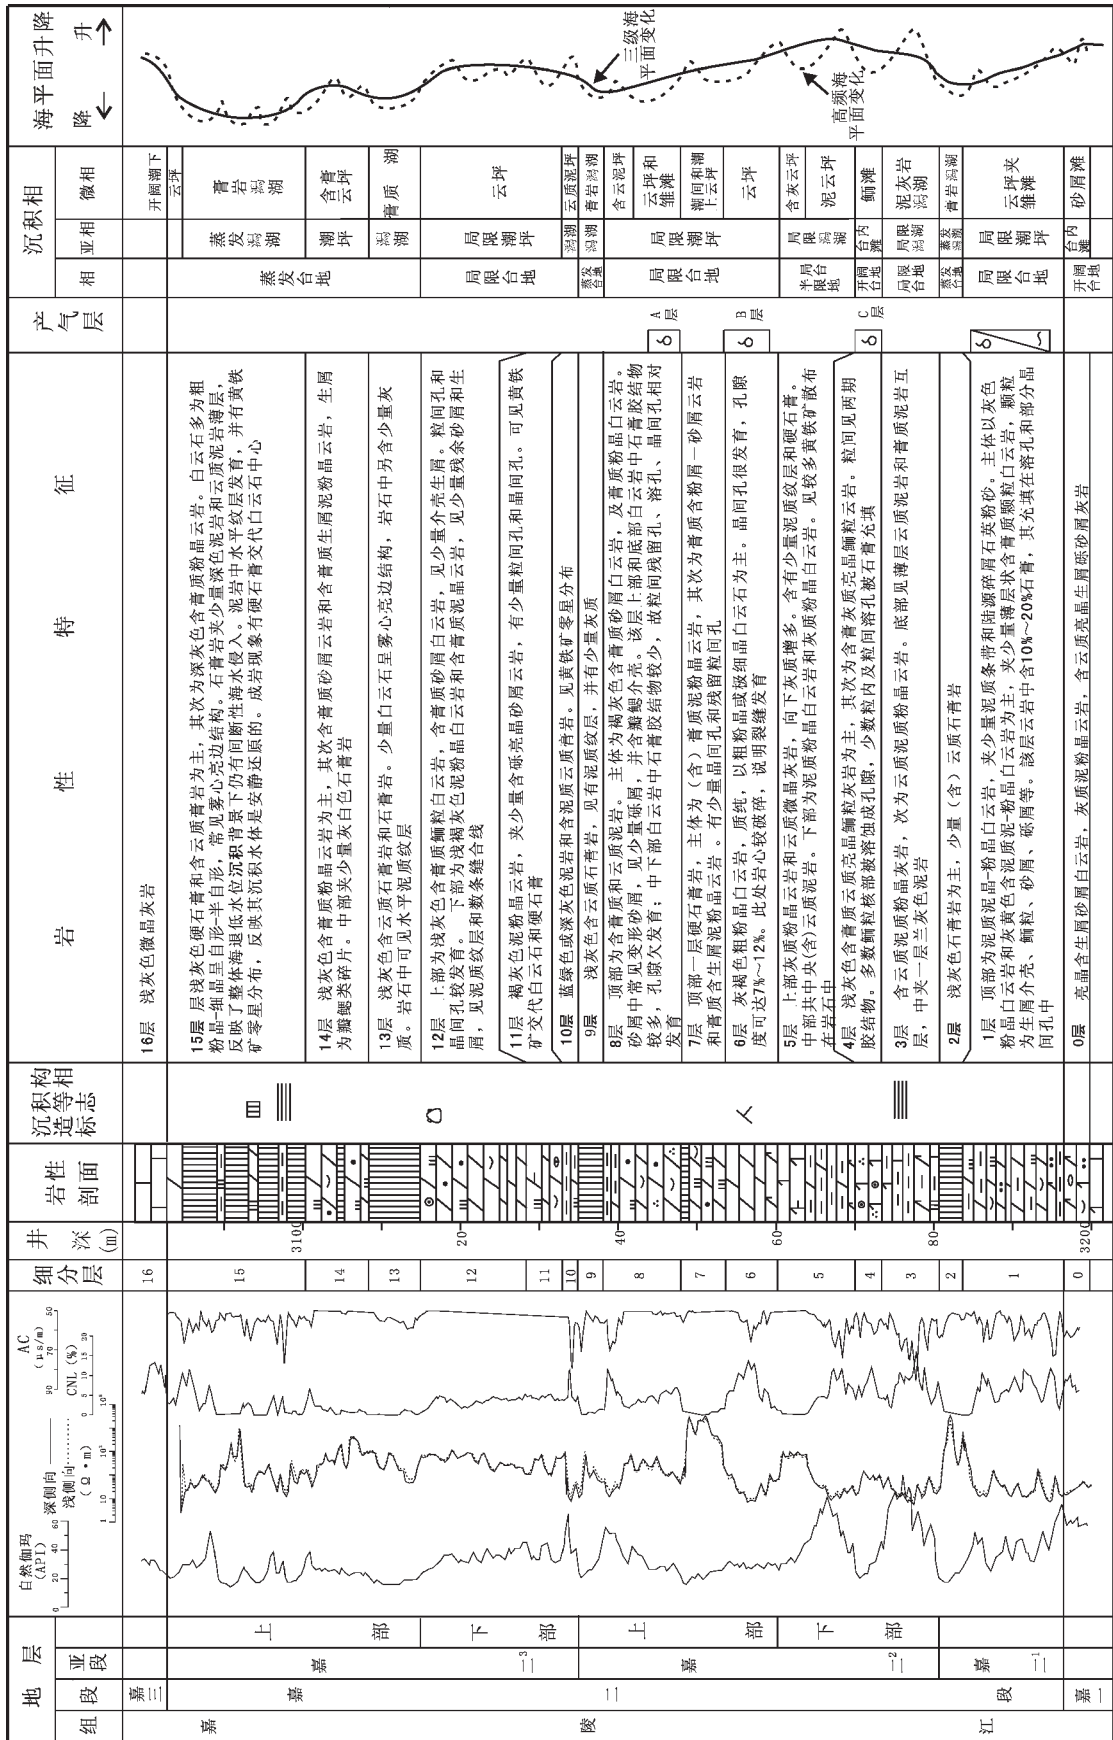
| 地层 组 | 段 | 亚段 | 细分层 | 井深(m) | 岩性特征 | 产气层 | 沉积相 相 | 亚相 | 微相 |
|---|---|---|---|---|---|---|---|---|---|
| 嘉陵江 | 嘉三 | | 16 | | 16层 浅灰色微晶灰岩 | | | 开阔潮下 | 云坪 |
| | 嘉二段 | 嘉二$^3$ 上部 | 15 | 3100 | 15层 浅灰色硬石膏和含云质膏岩为主，其次为深灰色含膏质粉晶云岩。白云石多为粗粉晶-细晶且自形-半自形，常见雾心亮边结构。石膏岩夹少量深色泥岩和云质泥岩薄层，反映了整体海退低水位沉积背景下仍有间断性海水侵入，泥岩中水平纹层发育，并有黄铁矿零星分布，反映其沉积水体是安静还原的。成岩现象有硬石膏交代白云石中心 | | 蒸发台地 | 蒸发潟湖 | 膏岩潟湖 |
| | | | 14 | | 14层 浅灰色含膏质粉晶云岩为主，其次含膏质砂屑云岩和含膏质生屑粉晶云岩，生屑为瓣鳃类碎片。中部夹少量灰白色石膏岩 | | | 潮坪 | 含膏云坪 |
| | | 下部 | 13 | | 13层 浅灰色含云质石膏岩和石膏岩。少量白云石呈雾心亮边结构，岩石中另含少量灰质。岩石中可见水平泥质纹层 | | | 潟湖 | 膏质潟湖 |
| | | | 12 | 20 | 12层 上部为浅灰色含膏质鲕粒白云岩，含膏质砂屑白云岩，见少量介壳生屑。粒间孔和晶间孔较发育。下部为浅褐灰色泥粉晶白云岩和含膏质泥晶云岩，见少量残余砂屑和生屑，见泥质纹层和数条缝合线 | | 局限台地 | 局限潮坪 | 云坪 |
| | | | 11 | | 11层 褐灰色泥粉晶云岩，夹少量含砾亮晶砂屑云岩，有少量粒间孔和晶间孔。可见黄铁矿交代白云石和硬石膏 | | | | |
| | | | 10 | | 10层 蓝绿色或深灰色泥岩和含泥质云质膏岩。见黄铁矿零星分布 | | 蒸发台地 | 潟湖 | 云质泥坪 |
| | | 嘉二$^2$ 上部 | 9 | | 9层 浅灰色含云质石膏岩，见有泥质纹层，并有少量灰质 | | | 潟湖 | 膏岩潟湖 |
| | | | 8 | 40 | 8层 顶部为含膏质和云质泥岩。主体为褐灰色含膏质砂屑白云岩，及膏质粉晶白云岩。砂屑中常见变形砂屑，见少量砾屑，并含瓣鳃介壳。该层上部和底部白云岩中石膏胶结物较多，孔隙欠发育；中下部白云岩中石膏胶结物较少，故粒间残留孔、溶孔、晶间孔相对发育 | A层 | 局限台地 | 局限潮坪 | 含云泥坪 云坪和锥滩 |
| | | | 7 | | 7层 顶部一层硬石膏岩，主体为（含）膏质泥粉晶云岩，其次为膏质含粉屑-砂屑云岩和膏质含生屑泥粉晶云岩。有少量晶间孔和残留粒间孔 | | | | 潮间和潮上云坪 |
| | | 下部 | 6 | 60 | 6层 灰褐色粗粉晶白云岩，质纯，以粗粉晶或级细晶白云石为主，晶间孔很发育，孔隙度可达7%~12%。此处岩心较破碎，说明裂缝发育 | B层 | | | 云坪 |
| | | | 5 | | 5层 上部灰质粉晶云岩和云质微晶灰岩，向下灰质增多。含有少量泥质纹层和硬石膏。中部其中夹(含)云质泥岩。下部为泥质粉晶白云岩和灰质粉晶白云岩，见较多黄铁矿散布在岩石中 | | 半局限台地 | 局限潟湖 | 含灰云坪 泥云坪 |
| | | | 4 | | 4层 浅灰色含膏质云质亮晶鲕粒灰岩为主，其次为含膏灰质亮晶鲕粒云岩。粒间见两期胶结物。多数鲕粒核部被溶蚀成孔隙，少数粒内及粒间溶孔被石膏充填 | C层 | 开阔台地 | 台内滩 | 鲕滩 |
| | | | 3 | 80 | 3层 含云质泥质粉晶灰岩，次为云质泥质粉晶云岩。底部见薄层云质泥岩和膏质泥岩互层，中夹一层兰灰色泥岩 | | 局限台地 | 局限潟湖 | 泥灰岩潟湖 |
| | | 嘉二$^1$ | 2 | | 2层 浅灰色石膏岩为主，少量（含）云质石膏岩 | | 蒸发台地 | 蒸发潟湖 | 膏岩潟湖 |
| | | | 1 | | 1层 顶部为泥质泥晶-粉晶白云岩，夹少量泥质条带和陆源碎屑石英粉砂。主体以灰色粉晶白云岩和灰黄色含泥质泥-粉晶白云岩为主，夹少量薄层状含膏质颗粒白云岩，颗粒为生屑介壳、鲕粒、砂屑、砾屑等。该层云岩中含10%~20%石膏，其充填在溶孔和部分晶间孔中 | | 局限台地 | 局限潮坪 | 云坪夹锥滩 |
| | 嘉一 | | 0 | 3200 | 0层 亮晶含生屑砂屑白云岩，灰质泥粉晶云岩，含云质亮晶生屑砂屑灰岩 | | 开阔台地 | 台内滩 | 砂屑滩 |

自然伽玛(API) 0 20 40 60
深侧向 —— 浅侧向 ······ (Ω·m) 1 10 10$^2$ 10$^3$ 10$^4$
CNL(%) 0 5 10 15 30
AC (μs/m) 30 50 70 90

岩性剖面

沉积构造等相标志

海平面升降 降 ← 升 →
三级海平面变化
高频海平面变化